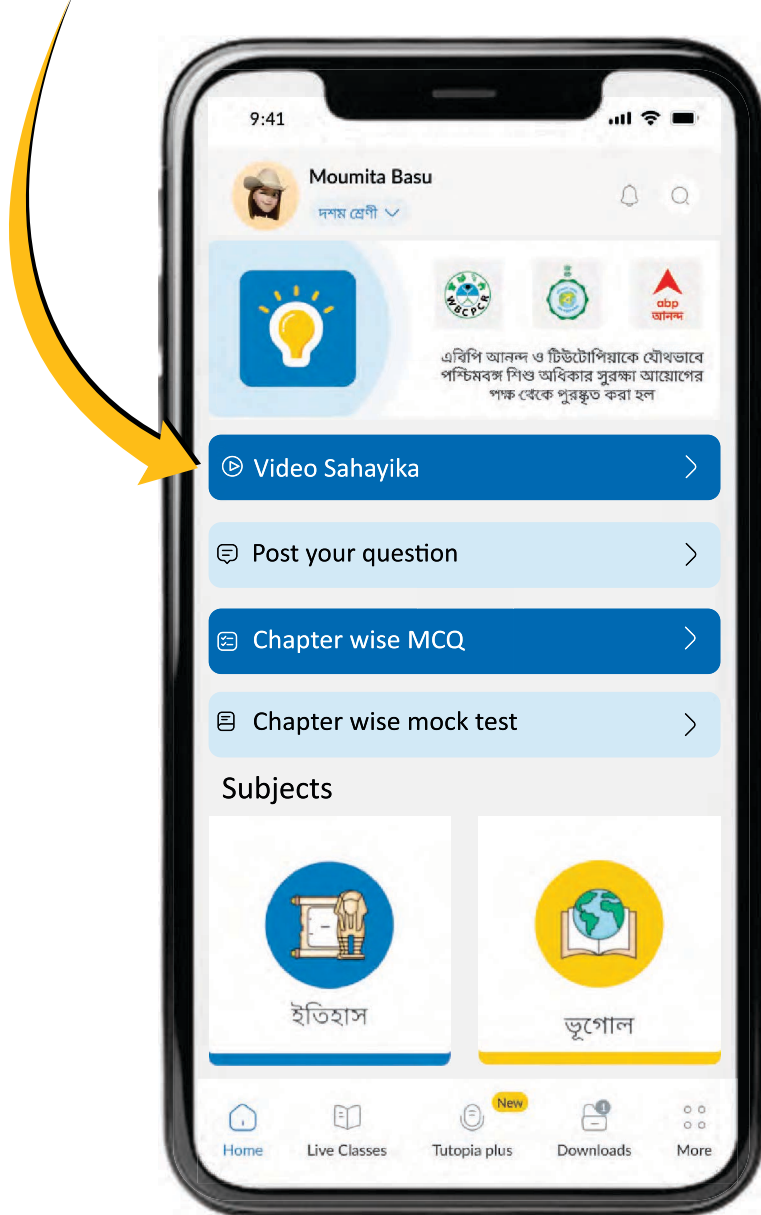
9:41

Moumita Basu
দশম শ্রেণী

WBCPCR

abp আনন্দ

এবিপি আনন্দ ও টিউটোপিয়াকে যৌথভাবে পশ্চিমবঙ্গ শিশু অধিকার সুরক্ষা আয়োগের পক্ষ থেকে পুরস্কৃত করা হল

Video Sahayika

Post your question

Chapter wise MCQ

Chapter wise mock test

Subjects

ইতিহাস

ভূগোল

Home
Live Classes
New
Tutopia plus
Downloads
More